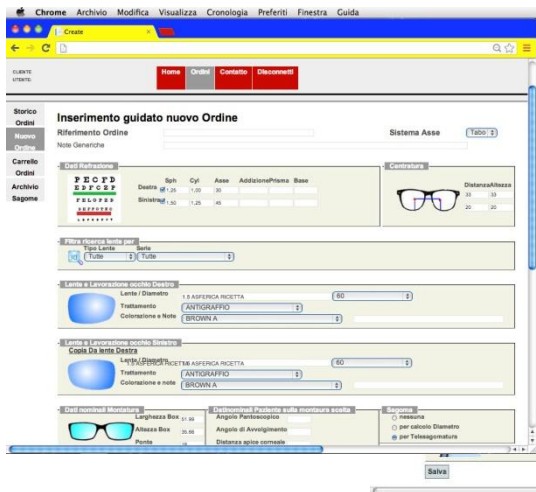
Chrome Archivio Modifica Visualizza Cronologia Preferiti Finestra Guida

Create

CLIENTE
UTENTE

Home Ordini Contatto Disconnetti

Storico Ordini
Nuovo Ordine
Carrello Ordini
Archivio Sagome

Inserimento guidato nuovo Ordine
Riferimento Ordine
Note Generiche
Sistema Asse Tabo

Dati Refrazione
Sph Cyl Asse Addizione Prisma Base
Destra 1,25 1,00 30
Sinistra 1,50 1,25 45

Centratura
Distanza Altezza
33 33
20 20

Filtra ricerca lente per
Tipo Lente Serie
Tutte Tutte

Lente e Lavorazione occhio Destro
Lente / Diametro 1.5 ASFERICA RICETTA 60
Trattamento ANTIGRAFFIO
Colorazione e Note BROWN A

Lente e Lavorazione occhio Sinistro
Copia Da lente Destra
Lente / Diametro 1.5 ASFERICA RICETTA 60
Trattamento ANTIGRAFFIO
Colorazione e note BROWN A

Dati nominali Montatura
Larghezza Box 51.89
Altezza Box 35.86
Ponte

Dati nominali Paziente sulla montatura scelta
Angolo Pantoscopico
Angolo di Avvolgimento
Distanza apice corneale

Sagoma
nessuna
per calcolo Diametro
per Telesagomatura

Salva